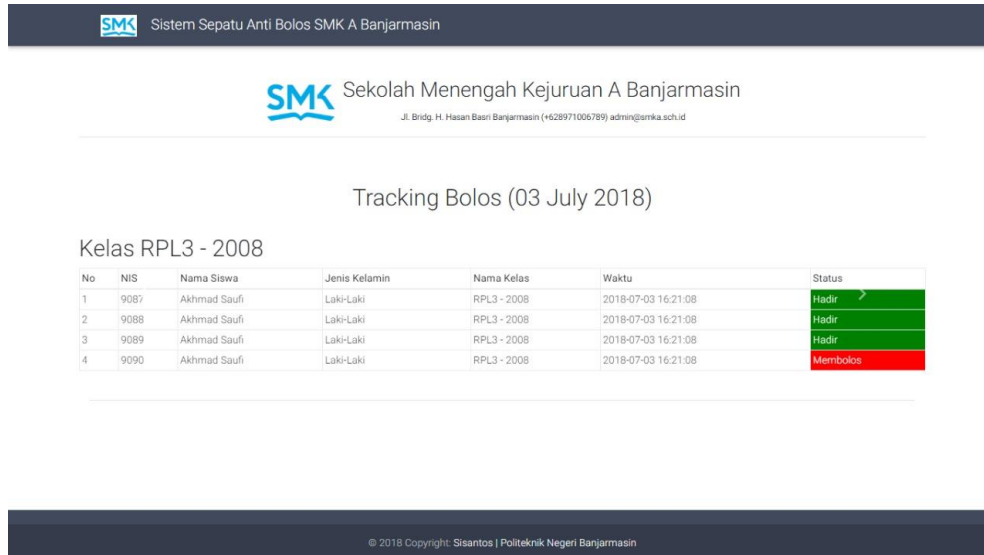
SMK Sistem Sepatu Anti Bolos SMK A Banjarmasin

SMK Sekolah Menengah Kejuruan A Banjarmasin

Jl. Bridg. H. Hasan Basri Banjarmasin (+628971006789) admin@smka.sch.id

Tracking Bolos (03 July 2018)

Kelas RPL3 - 2008

| No | NIS | Nama Siswa | Jenis Kelamin | Nama Kelas | Waktu | Status |
|---|---|---|---|---|---|---|
| 1 | 9087 | Akhmad Saufi | Laki-Laki | RPL3 - 2008 | 2018-07-03 16:21:08 | Hadir |
| 2 | 9088 | Akhmad Saufi | Laki-Laki | RPL3 - 2008 | 2018-07-03 16:21:08 | Hadir |
| 3 | 9089 | Akhmad Saufi | Laki-Laki | RPL3 - 2008 | 2018-07-03 16:21:08 | Hadir |
| 4 | 9090 | Akhmad Saufi | Laki-Laki | RPL3 - 2008 | 2018-07-03 16:21:08 | Membolos |

© 2018 Copyright: Sisantos | Politeknik Negeri Banjarmasin